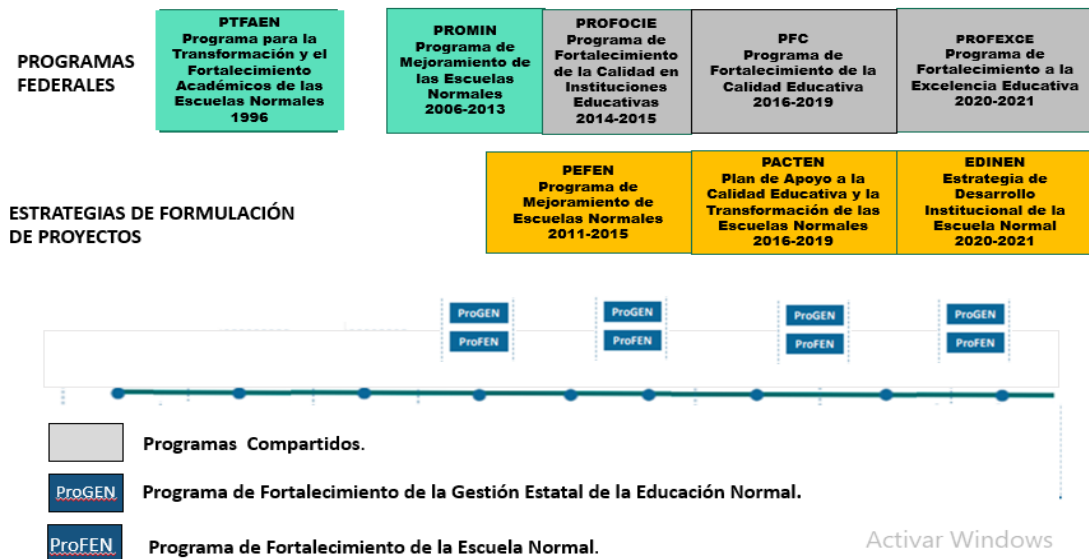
PROGRAMAS FEDERALES

PTFAEN
Programa para la Transformación y el Fortalecimiento Académicos de las Escuelas Normales
1996

PROMIN
Programa de Mejoramiento de las Escuelas Normales
2006-2013

PROFOCIE
Programa de Fortalecimiento de la Calidad en Instituciones Educativas
2014-2015

PFC
Programa de Fortalecimiento de la Calidad Educativa
2016-2019

PROFEXCE
Programa de Fortalecimiento a la Excelencia Educativa
2020-2021

ESTRATEGIAS DE FORMULACIÓN DE PROYECTOS

PEFEN
Programa de Mejoramiento de Escuelas Normales
2011-2015

PACTEN
Plan de Apoyo a la Calidad Educativa y la Transformación de las Escuelas Normales
2016-2019

EDINEN
Estrategia de Desarrollo Institucional de la Escuela Normal
2020-2021

ProGEN
ProFEN

ProGEN
ProFEN

ProGEN
ProFEN

ProGEN
ProFEN

Programas Compartidos.

ProGEN Programa de Fortalecimiento de la Gestión Estatal de la Educación Normal.

ProFEN Programa de Fortalecimiento de la Escuela Normal.

Activar Windows